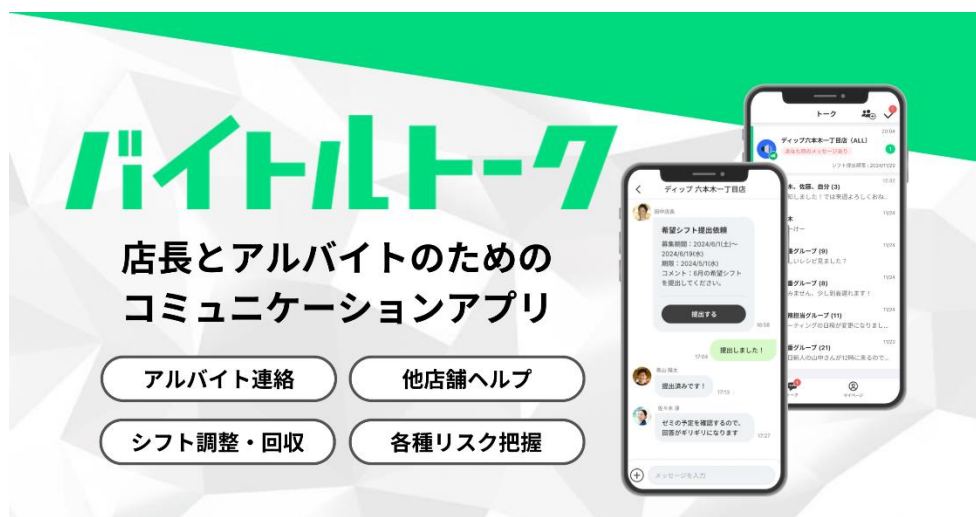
バイトルトーク

店長とアルバイトのための
コミュニケーションアプリ

アルバイト連絡

他店舗ヘルプ

シフト調整・回収

各種リスク把握

ディップ 六本木一丁目店

田中店長

希望シフト提出依頼

募集期間：2024/6/1(土)〜2024/6/19(水)
期限：2024/5/1(水)
コメント：6月の希望シフトを提出してください。

提出する

10:58

提出しました！

17:04

青山 翔太

提出済みです！

17:13

佐々木 瑛

ゼミの予定を確認するので、回答がギリギリになります

17:27

メッセージを入力

トーク

20:04

ディップ六本木一丁目店（ALL）

あなた宛のメッセージあり

1

シフト提出期限：2024/11/23

17:32

木、佐藤、自分 (3)

知しました！では来週よろしくおね

11/24

木

けー

11/24

重グループ (9)

しいレシピ見ました？

11/24

重グループ (8)

みません、少し到着遅れます！

11/24

務担当グループ (11)

ーティングの日程が変更になりまし

11/23

重グループ (21)

日新人の山中さんが合流に来るので

ーク

マイページ